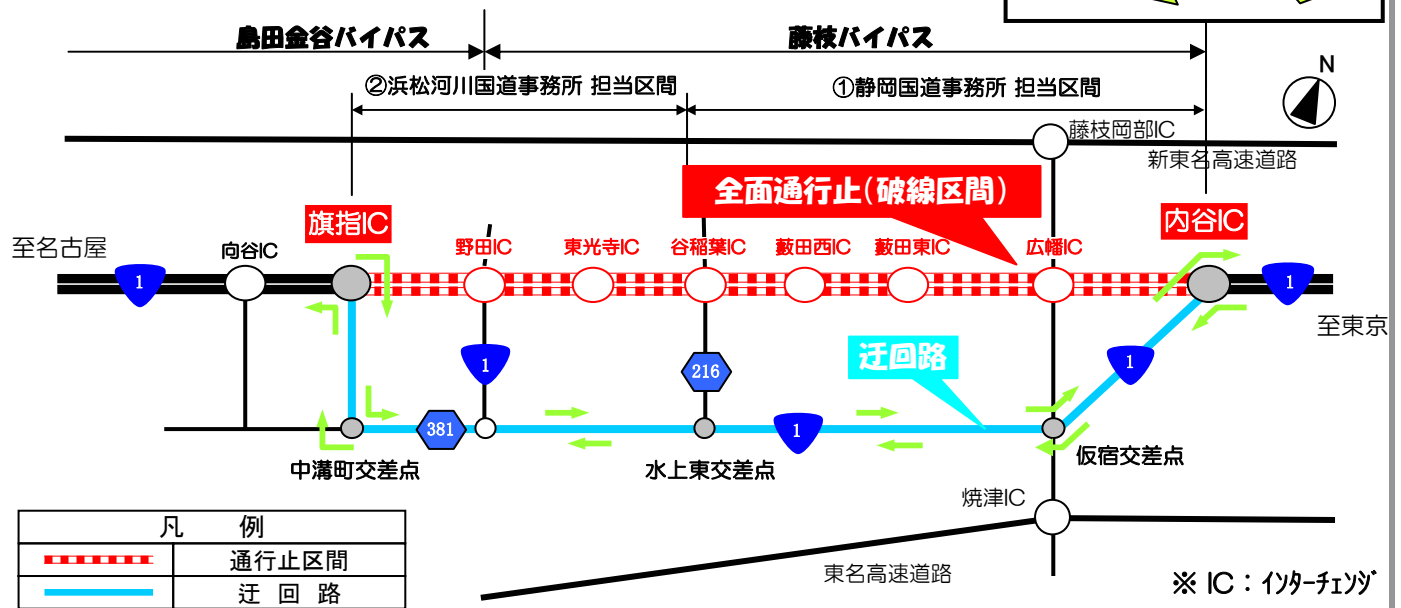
島田金谷バイパス

藤枝バイパス

②浜松河川国道事務所 担当区間

①静岡国道事務所 担当区間

N

藤枝岡部IC

新東名高速道路

全面通行止(破線区間)

旗指IC

内谷IC

至名古屋

向谷IC

野田IC

東光寺IC

谷稲葉IC

藪田西IC

藪田東IC

広幡IC

1

1

至東京

1

216

迂回路

1

381

1

中溝町交差点

水上東交差点

仮宿交差点

焼津IC

| 凡　例 | |
|---|---|
| | 通行止区間 |
| | 迂　回　路 |

東名高速道路

※ IC：インターチェンジ